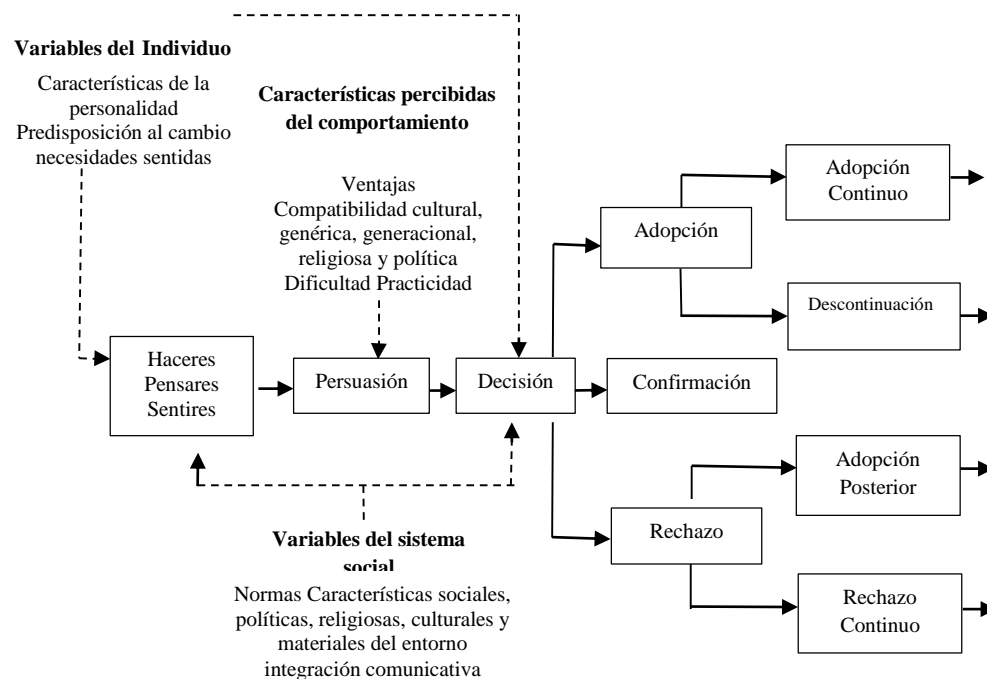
Variables del Individuo

Características de la personalidad
Predisposición al cambio
necesidades sentidas

Características percibidas del comportamiento

Ventajas
Compatibilidad cultural, genérica, generacional, religiosa y política
Dificultad Practicidad

Haceres
Pensares
Sentires

Persuasión

Decisión

Adopción

Adopción Continuo

Descontinuación

Confirmación

Rechazo

Adopción Posterior

Rechazo Continuo

Variables del sistema social

Normas Características sociales, políticas, religiosas, culturales y materiales del entorno
integración comunicativa